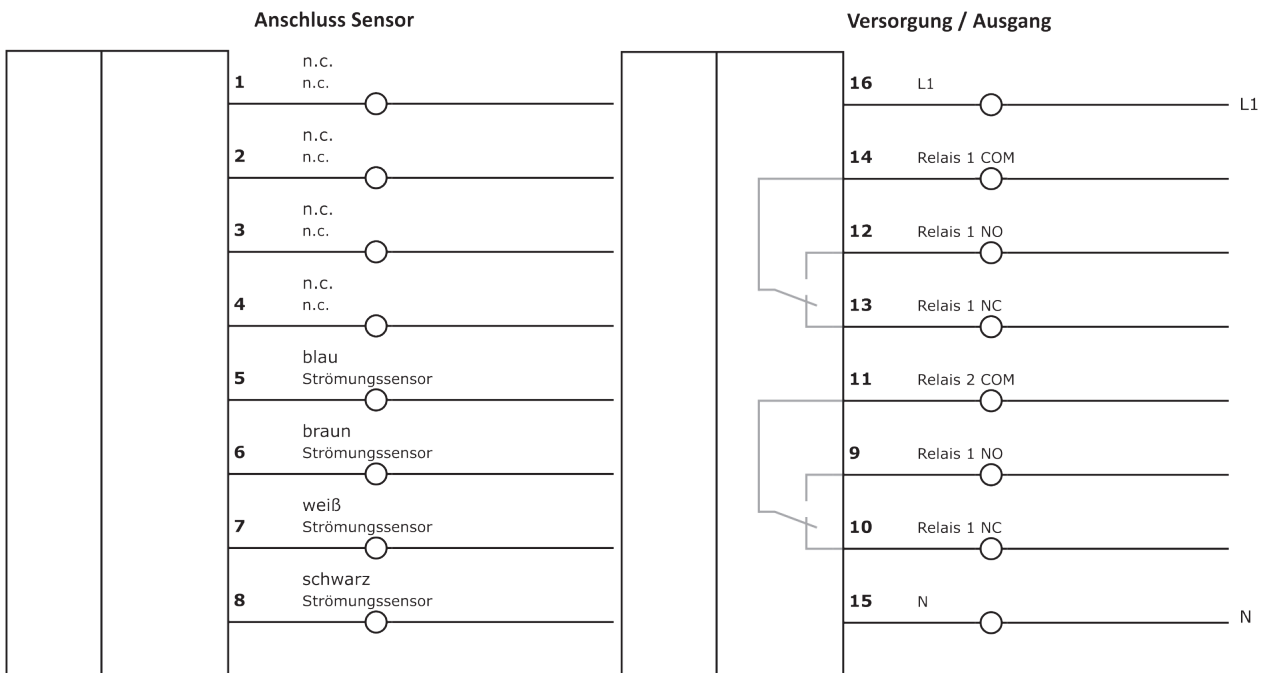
Anschluss Sensor

1 n.c. n.c.

2 n.c. n.c.

3 n.c. n.c.

4 n.c. n.c.

5 blau Strömungssensor

6 braun Strömungssensor

7 weiß Strömungssensor

8 schwarz Strömungssensor

Versorgung / Ausgang

16 L1 L1

14 Relais 1 COM

12 Relais 1 NO

13 Relais 1 NC

11 Relais 2 COM

9 Relais 1 NO

10 Relais 1 NC

15 N N